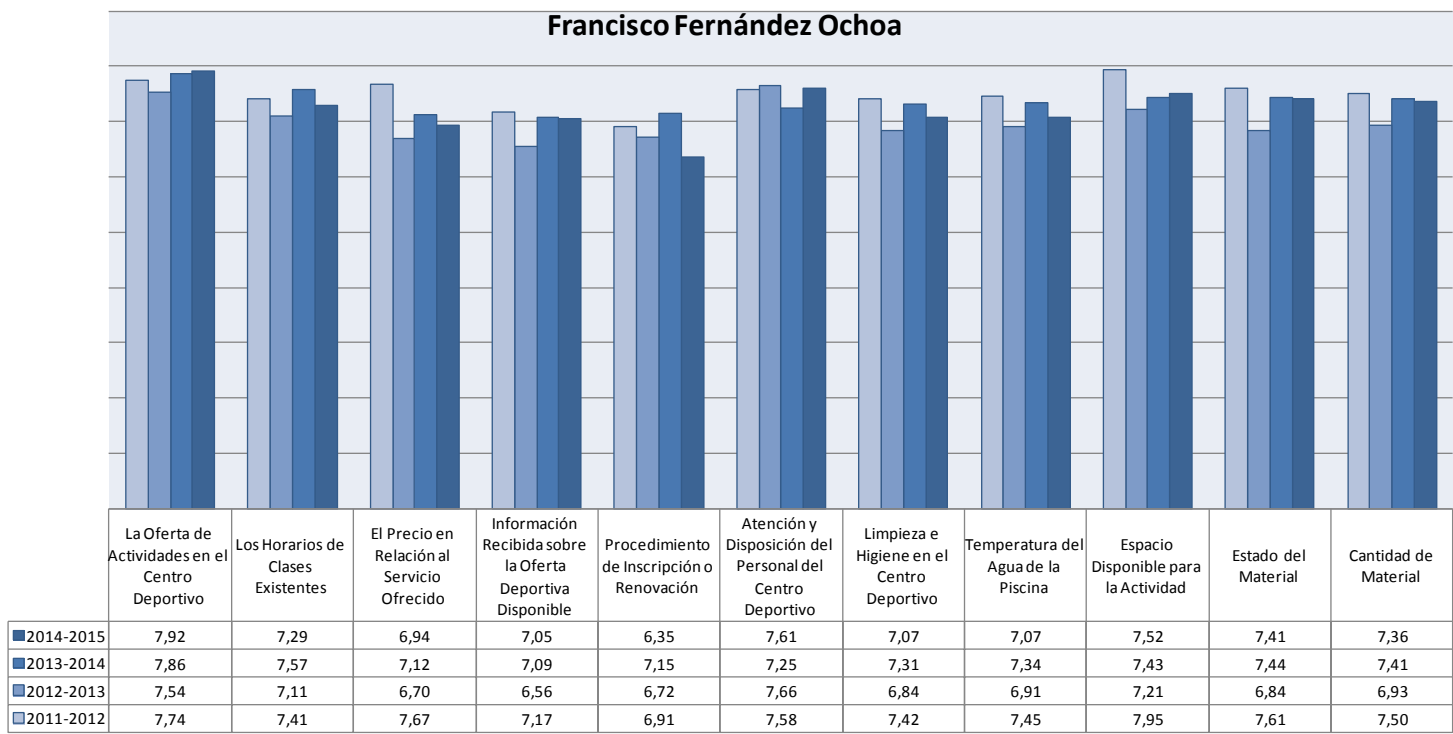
Francisco Fernández Ochoa

| | La Oferta de Actividades en el Centro Deportivo | Los Horarios de Clases Existentes | El Precio en Relación al Servicio Ofrecido | Información Recibida sobre la Oferta Deportiva Disponible | Procedimiento de Inscripción o Renovación | Atención y Disposición del Personal del Centro Deportivo | Limpieza e Higiene en el Centro Deportivo | Temperatura del Agua de la Piscina | Espacio Disponible para la Actividad | Estado del Material | Cantidad de Material |
|---|---|---|---|---|---|---|---|---|---|---|---|
| 2014-2015 | 7,92 | 7,29 | 6,94 | 7,05 | 6,35 | 7,61 | 7,07 | 7,07 | 7,52 | 7,41 | 7,36 |
| 2013-2014 | 7,86 | 7,57 | 7,12 | 7,09 | 7,15 | 7,25 | 7,31 | 7,34 | 7,43 | 7,44 | 7,41 |
| 2012-2013 | 7,54 | 7,11 | 6,70 | 6,56 | 6,72 | 7,66 | 6,84 | 6,91 | 7,21 | 6,84 | 6,93 |
| 2011-2012 | 7,74 | 7,41 | 7,67 | 7,17 | 6,91 | 7,58 | 7,42 | 7,45 | 7,95 | 7,61 | 7,50 |